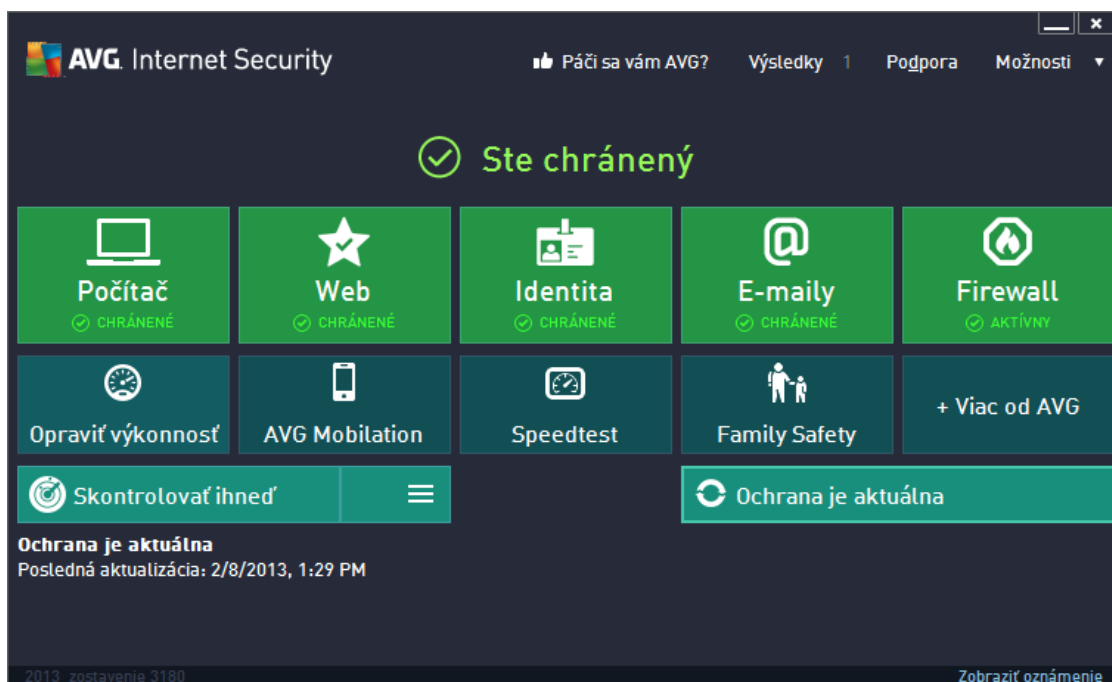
AVG. Internet Security

Páči sa vám AVG? Výsledky 1 Podpora Možnosti

Ste chránený

Počítač
CHRÁNENÉ

Web
CHRÁNENÉ

Identita
CHRÁNENÉ

E-maily
CHRÁNENÉ

Firewall
AKTÍVNY

Opraviť výkonnosť

AVG Mobilation

Speedtest

Family Safety

+ Viac od AVG

Skontrolovať ihneď

Ochrana je aktuálna

Ochrana je aktuálna
Posledná aktualizácia: 2/8/2013, 1:29 PM

2013 zostavenie 3180

Zobraziť oznámenie